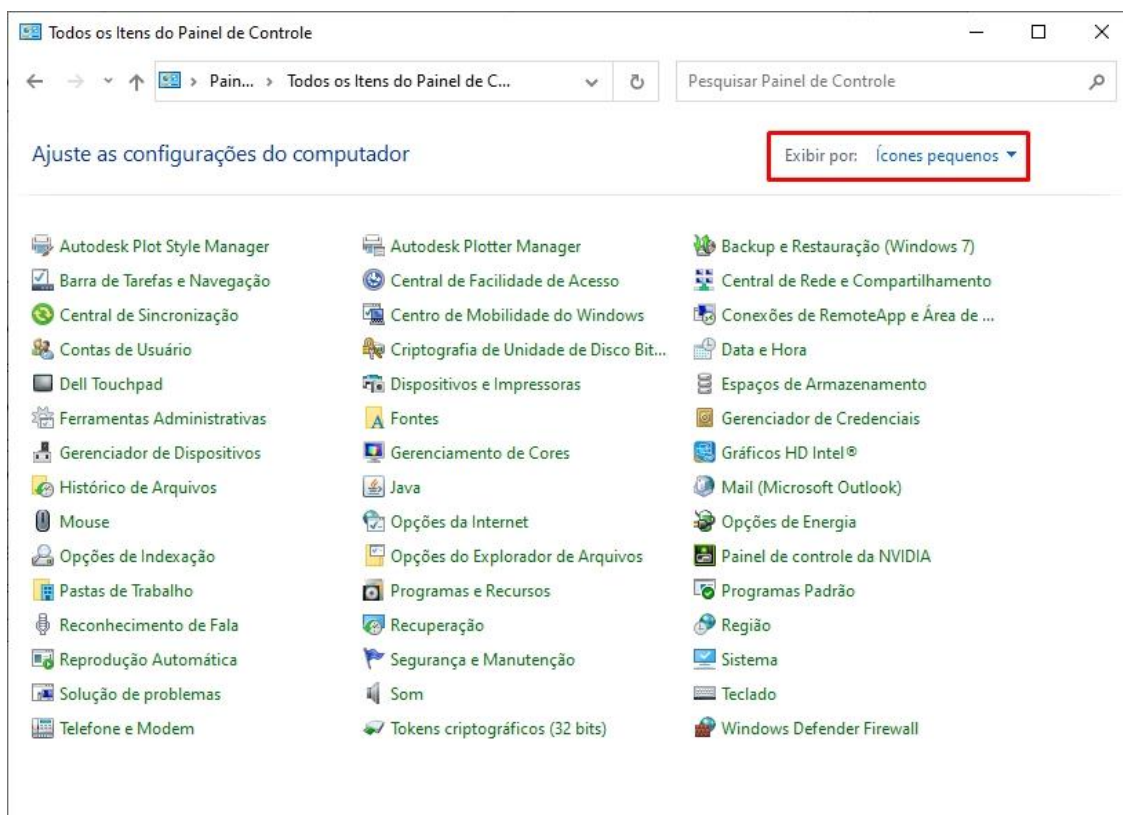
Todos os Itens do Painel de Controle

Pain... > Todos os Itens do Painel de C...

Pesquisar Painel de Controle

Ajuste as configurações do computador

Exibir por: Ícones pequenos ▾

Autodesk Plot Style Manager
Barra de Tarefas e Navegação
Central de Sincronização
Contas de Usuário
Dell Touchpad
Ferramentas Administrativas
Gerenciador de Dispositivos
Histórico de Arquivos
Mouse
Opções de Indexação
Pastas de Trabalho
Reconhecimento de Fala
Reprodução Automática
Solução de problemas
Telefone e Modem

Autodesk Plotter Manager
Central de Facilidade de Acesso
Centro de Mobilidade do Windows
Criptografia de Unidade de Disco Bit...
Dispositivos e Impressoras
Fontes
Gerenciamento de Cores
Java
Opções da Internet
Opções do Explorador de Arquivos
Programas e Recursos
Recuperação
Segurança e Manutenção
Som
Tokens criptográficos (32 bits)

Backup e Restauração (Windows 7)
Central de Rede e Compartilhamento
Conexões de RemoteApp e Área de ...
Data e Hora
Espaços de Armazenamento
Gerenciador de Credenciais
Gráficos HD Intel®
Mail (Microsoft Outlook)
Opções de Energia
Painel de controle da NVIDIA
Programas Padrão
Região
Sistema
Teclado
Windows Defender Firewall